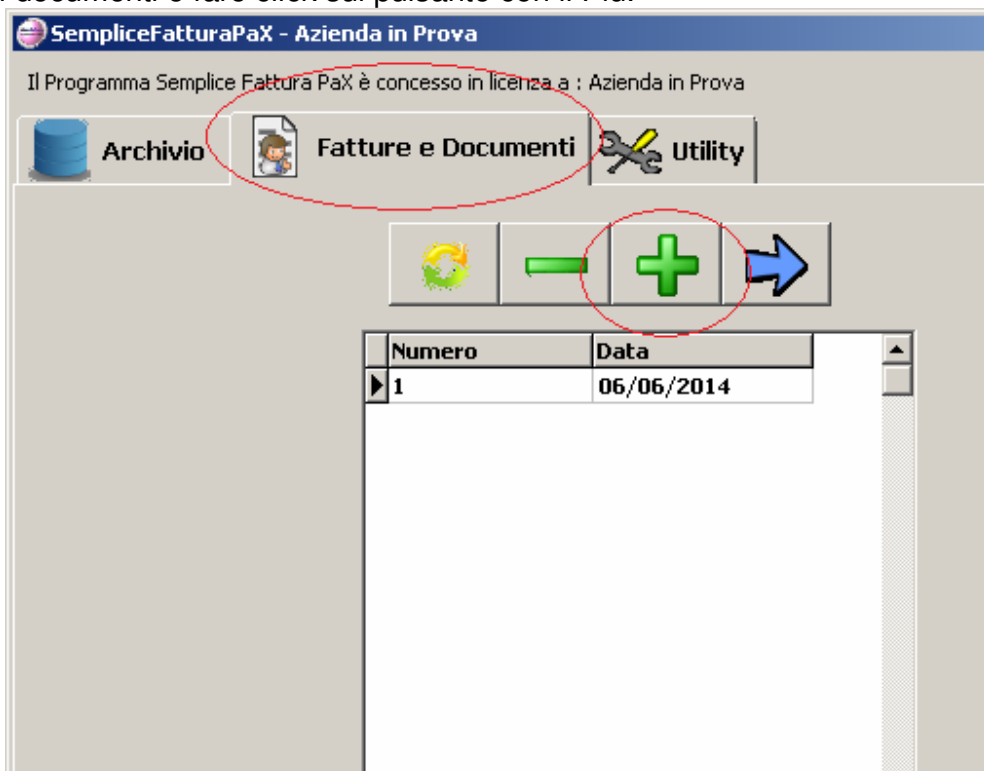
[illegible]

SempliceFatturaPaX - Azienda in Prova

Il Programma Semplice Fattura PaX è concesso in licenza a : Azienda in Prova

Archivio

Fatture e Documenti

Utility

| Numero | Data |
|---|---|
| 1 | 06/06/2014 |